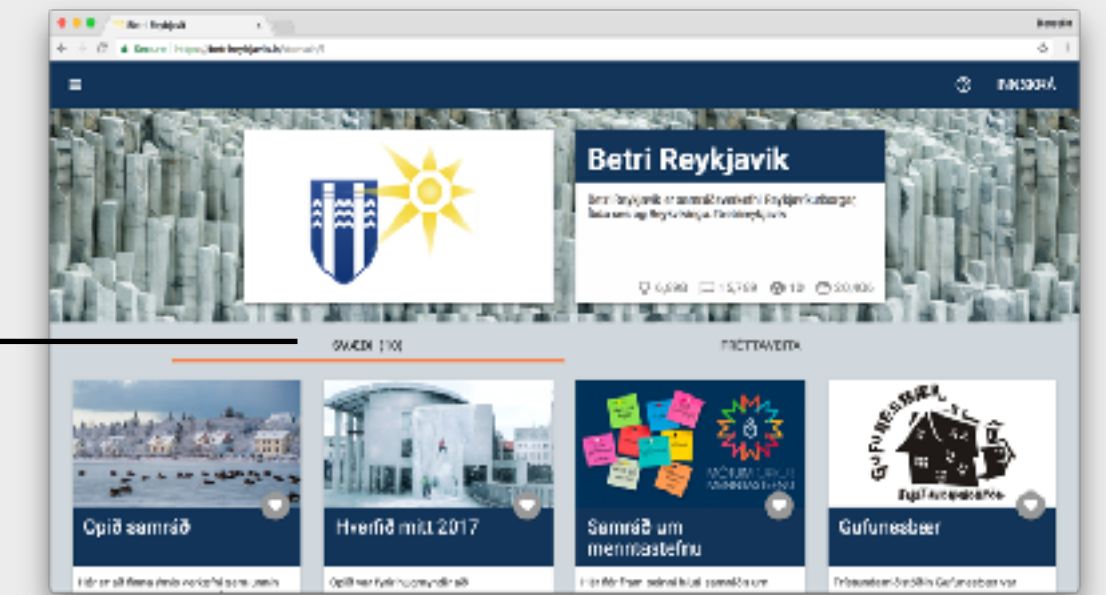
Betri Reykjavík

Secure | https://betri.reykjavik.is/domain/1

INNSKRÁ

Betri Reykjavík

Betri Reykjavík er samráðsvettvangur Reykjavíkurborgar, íbúa um og Reykjavíkurborg

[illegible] 6,690 15,769 19 20,605

SVÆÐI (10)

FRÉTTAVEITA

Opið samráð

Hverfið mitt 2017

Samráð um menntastefnu

Gufunesbær

MÓTUM FRAMTÍÐ

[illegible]